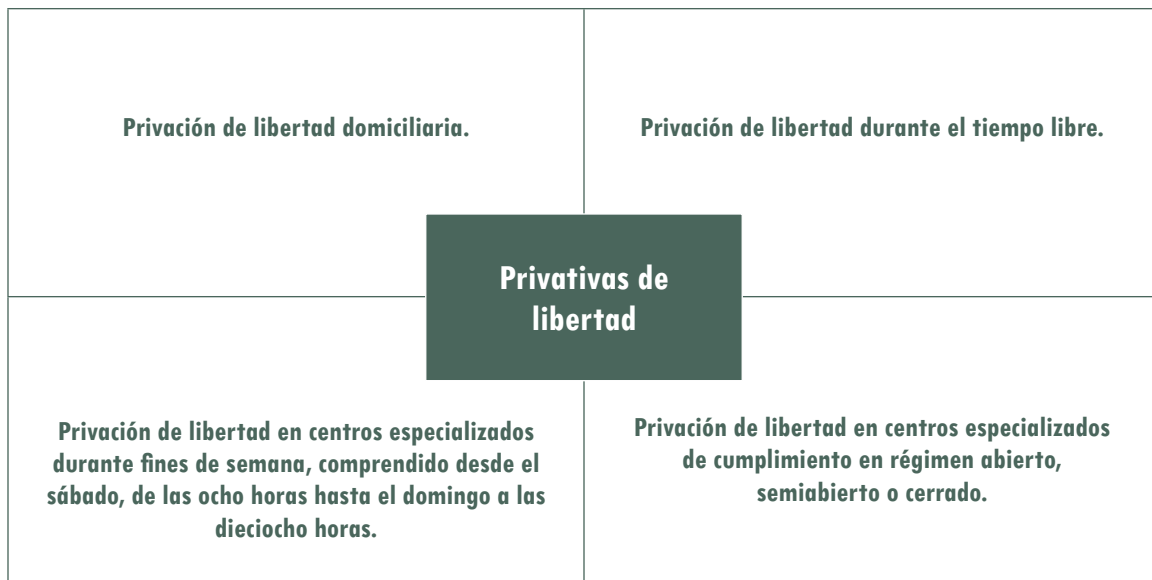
Privación de libertad domiciliaria.

Privación de libertad durante el tiempo libre.

Privativas de libertad

Privación de libertad en centros especializados durante fines de semana, comprendido desde el sábado, de las ocho horas hasta el domingo a las dieciocho horas.

Privación de libertad en centros especializados de cumplimiento en régimen abierto, semiabierto o cerrado.